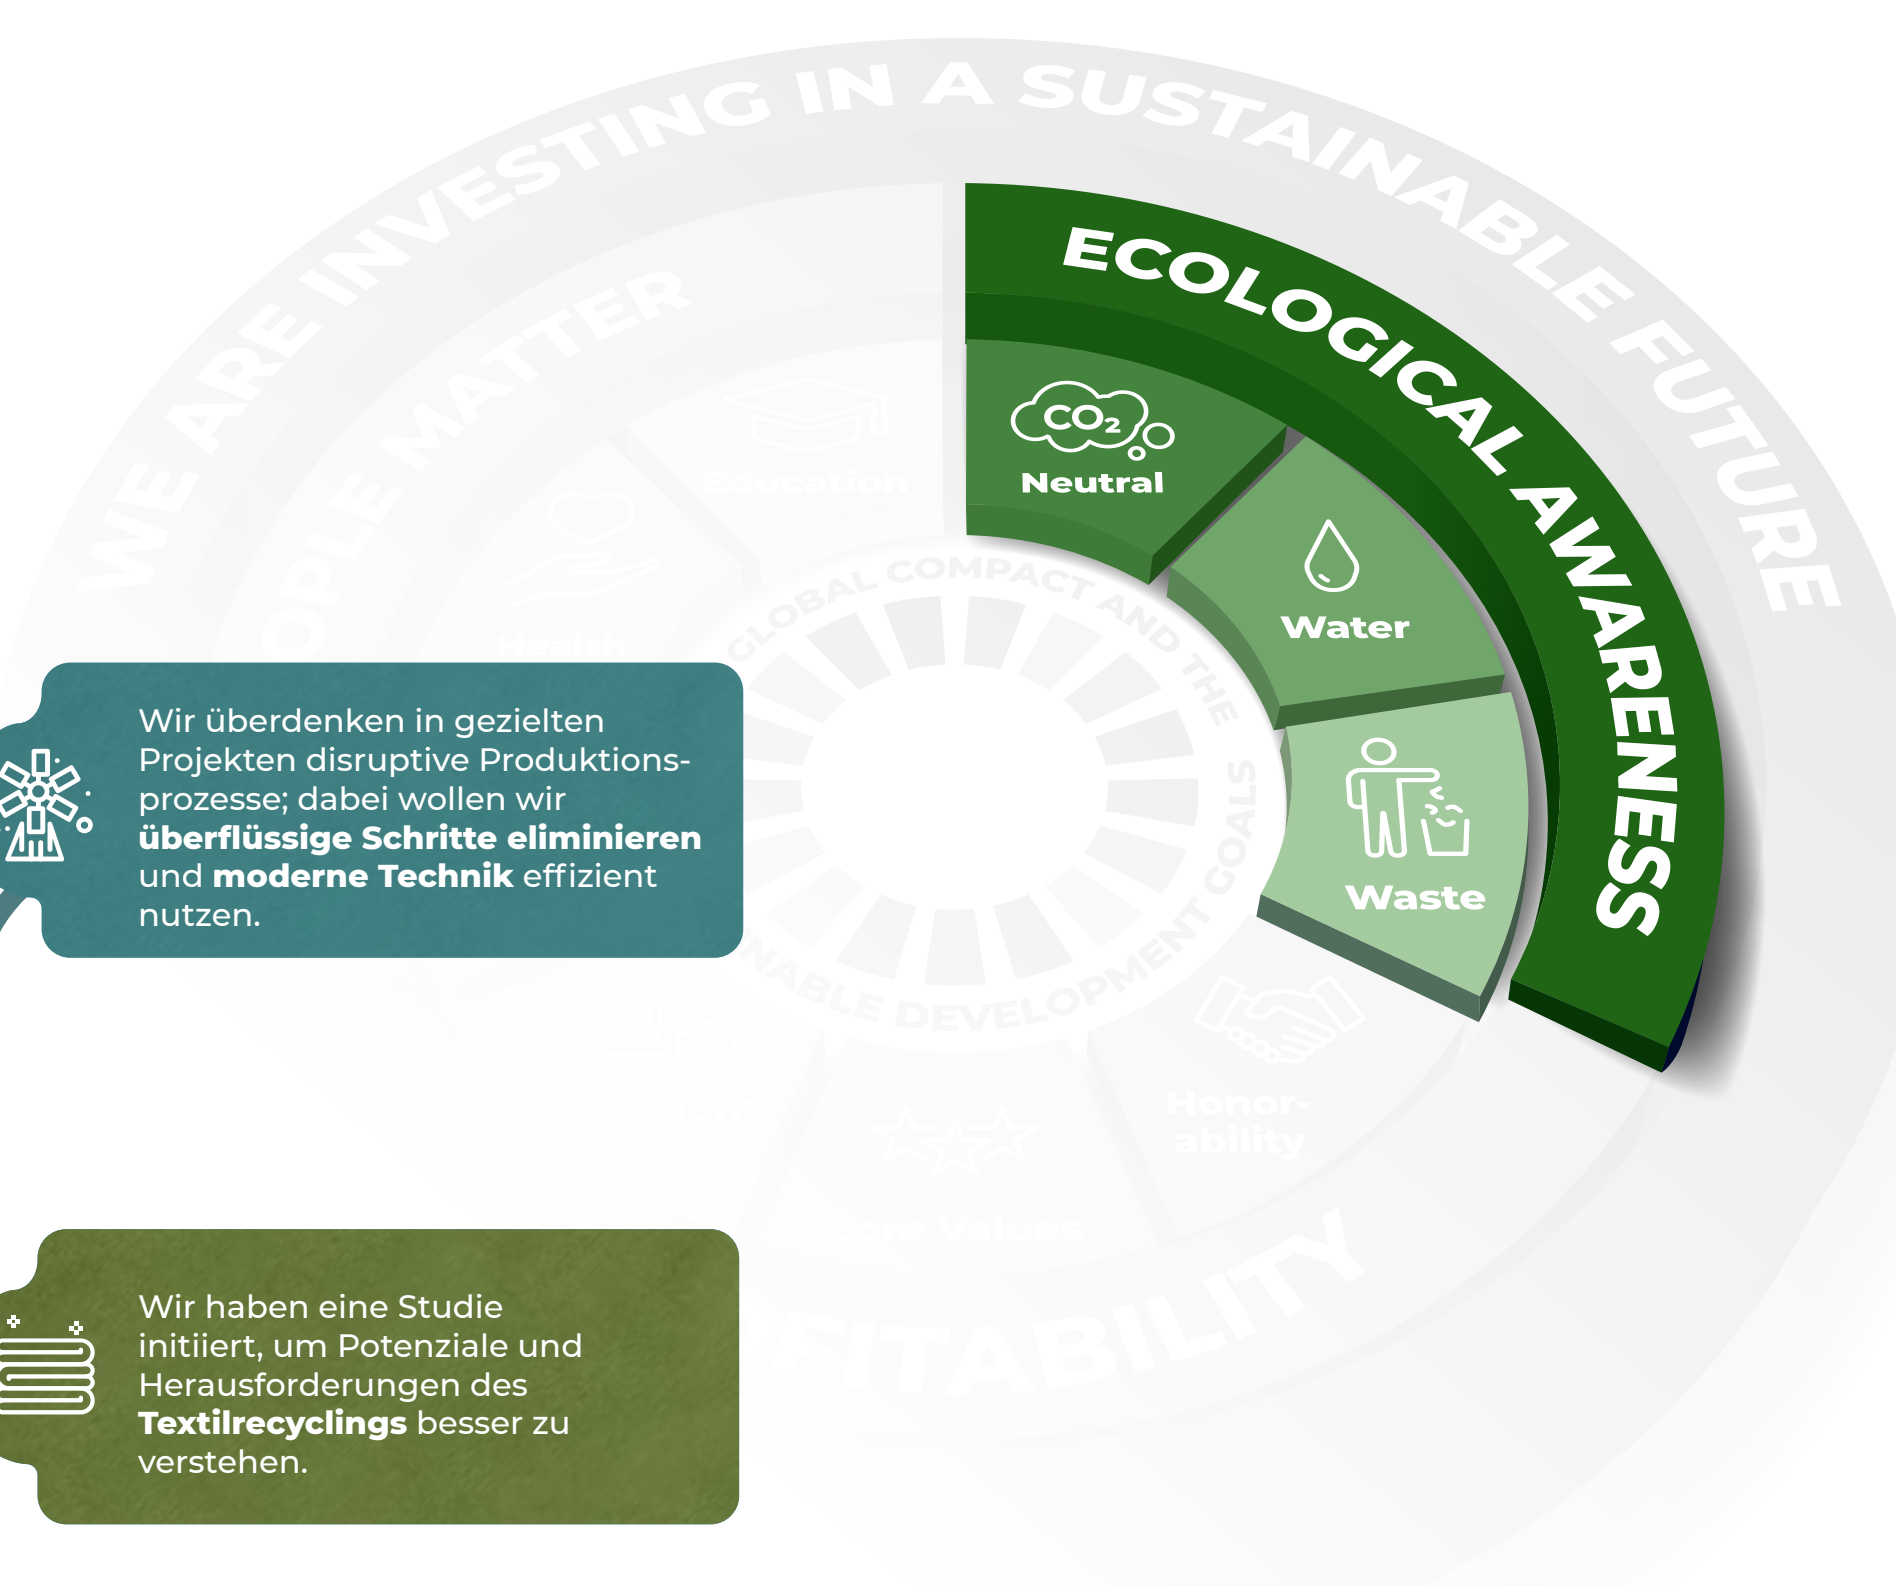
WE ARE INVESTING IN A SUSTAINABLE FUTURE

PEOPLE MATTER

Education

Health

ECOLOGICAL AWARENESS

$CO_2$
Neutral

Water

Waste

GLOBAL COMPACT AND THE SUSTAINABLE DEVELOPMENT GOALS

Wir überdenken in gezielten Projekten disruptive Produktionsprozesse; dabei wollen wir **überflüssige Schritte eliminieren** und **moderne Technik** effizient nutzen.

Honor-ability

Core Values

PROFITABILITY

Wir haben eine Studie initiiert, um Potenziale und Herausforderungen des **Textilrecyclings** besser zu verstehen.